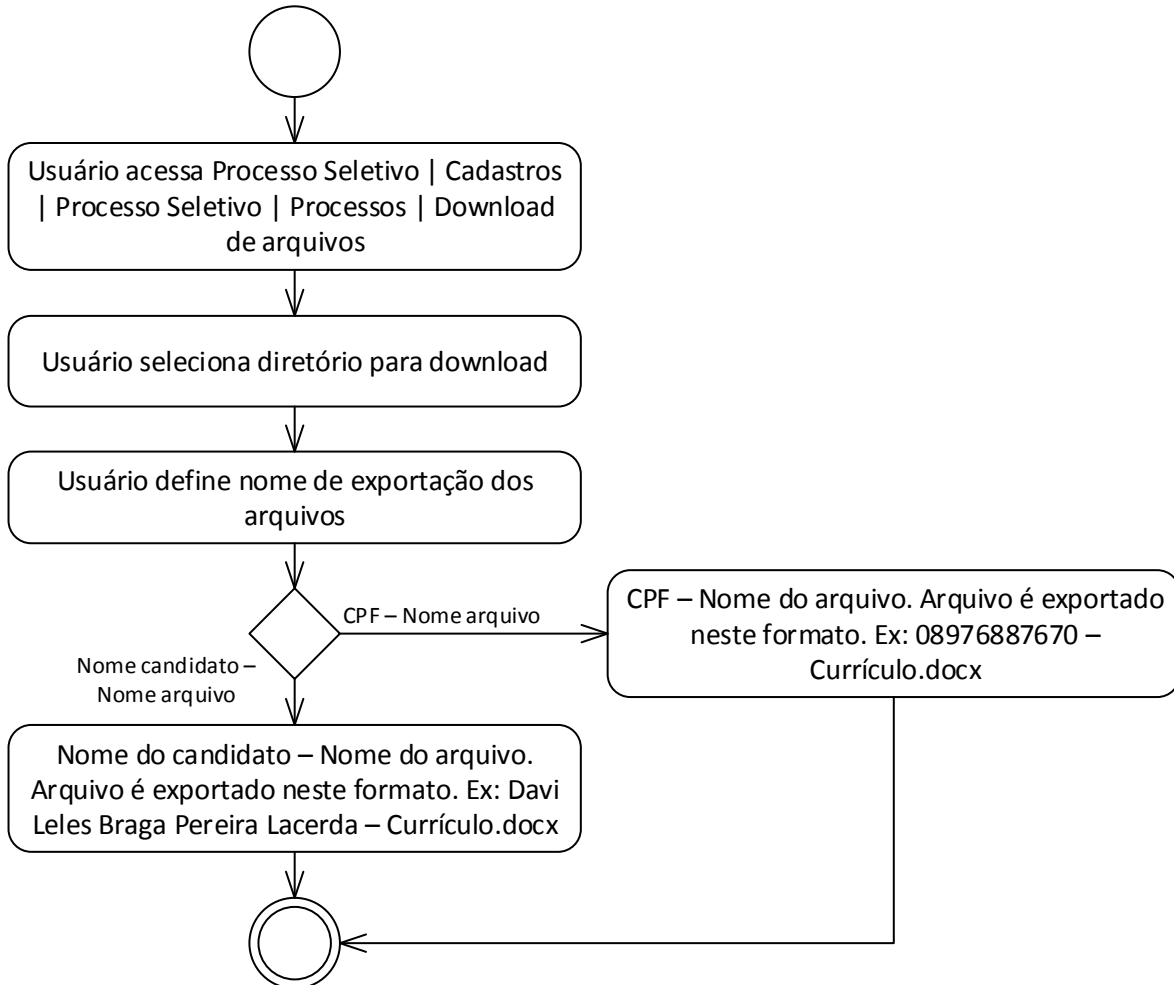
Usuário acessa Processo Seletivo | Cadastros | Processo Seletivo | Processos | Download de arquivos

Usuário seleciona diretório para download

Usuário define nome de exportação dos arquivos

CPF – Nome arquivo

CPF – Nome do arquivo. Arquivo é exportado neste formato. Ex: 08976887670 – Currículo.docx

Nome candidato – Nome arquivo

Nome do candidato – Nome do arquivo. Arquivo é exportado neste formato. Ex: Davi Leles Braga Pereira Lacerda – Currículo.docx